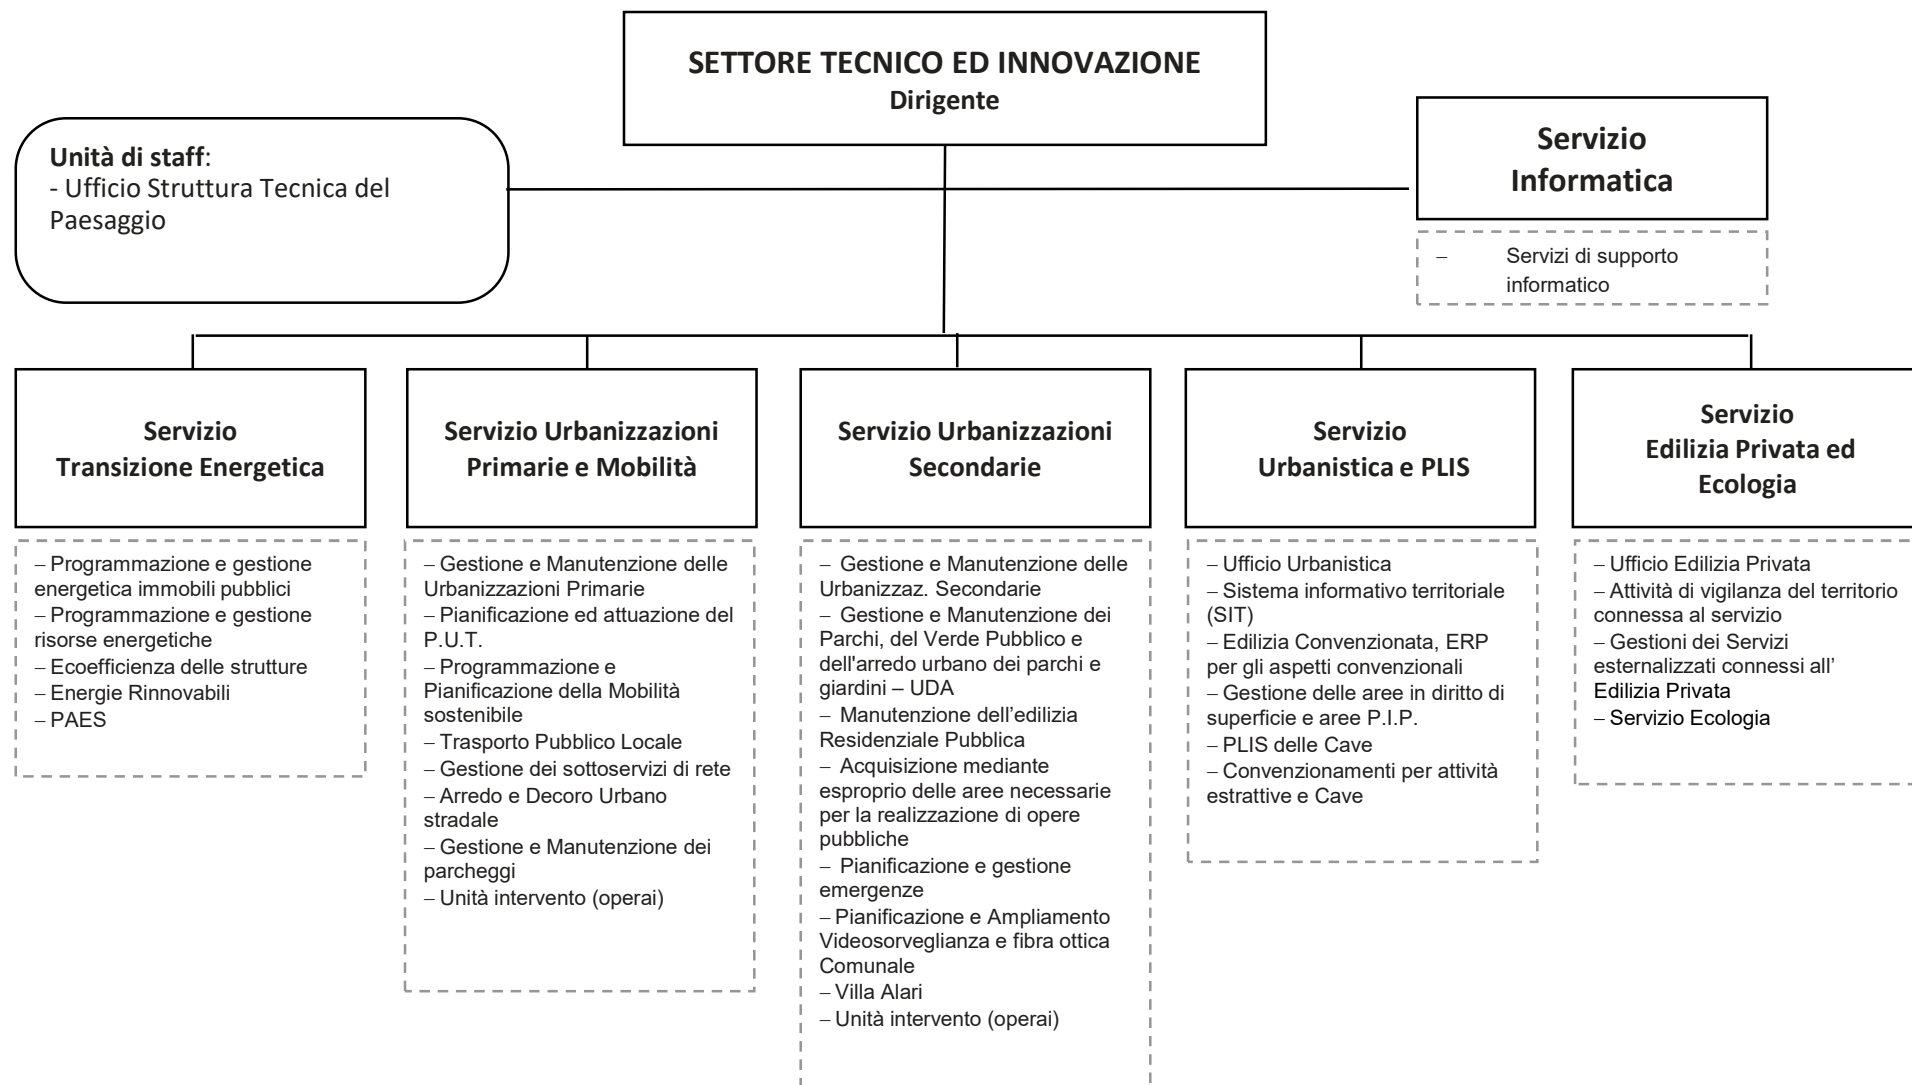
SETTORE TECNICO ED INNOVAZIONE
Dirigente

Unità di staff:
- Ufficio Struttura Tecnica del Paesaggio

Servizio Informatica

– Servizi di supporto informatico

Servizio Transizione Energetica

– Programmazione e gestione energetica immobili pubblici
– Programmazione e gestione risorse energetiche
– Ecoefficienza delle strutture
– Energie Rinnovabili
– PAES

Servizio Urbanizzazioni Primarie e Mobilità

– Gestione e Manutenzione delle Urbanizzazioni Primarie
– Pianificazione ed attuazione del P.U.T.
– Programmazione e Pianificazione della Mobilità sostenibile
– Trasporto Pubblico Locale
– Gestione dei sottoservizi di rete
– Arredo e Decoro Urbano stradale
– Gestione e Manutenzione dei parcheggi
– Unità intervento (operai)

Servizio Urbanizzazioni Secondarie

– Gestione e Manutenzione delle Urbanizzaz. Secondarie
– Gestione e Manutenzione dei Parchi, del Verde Pubblico e dell'arredo urbano dei parchi e giardini – UDA
– Manutenzione dell'edilizia Residenziale Pubblica
– Acquisizione mediante esproprio delle aree necessarie per la realizzazione di opere pubbliche
– Pianificazione e gestione emergenze
– Pianificazione e Ampliamento Videosorveglianza e fibra ottica Comunale
– Villa Alari
– Unità intervento (operai)

Servizio Urbanistica e PLIS

– Ufficio Urbanistica
– Sistema informativo territoriale (SIT)
– Edilizia Convenzionata, ERP per gli aspetti convenzionali
– Gestione delle aree in diritto di superficie e aree P.I.P.
– PLIS delle Cave
– Convenzionamenti per attività estrattive e Cave

Servizio Edilizia Privata ed Ecologia

– Ufficio Edilizia Privata
– Attività di vigilanza del territorio connessa al servizio
– Gestioni dei Servizi esternalizzati connessi all' Edilizia Privata
– Servizio Ecologia